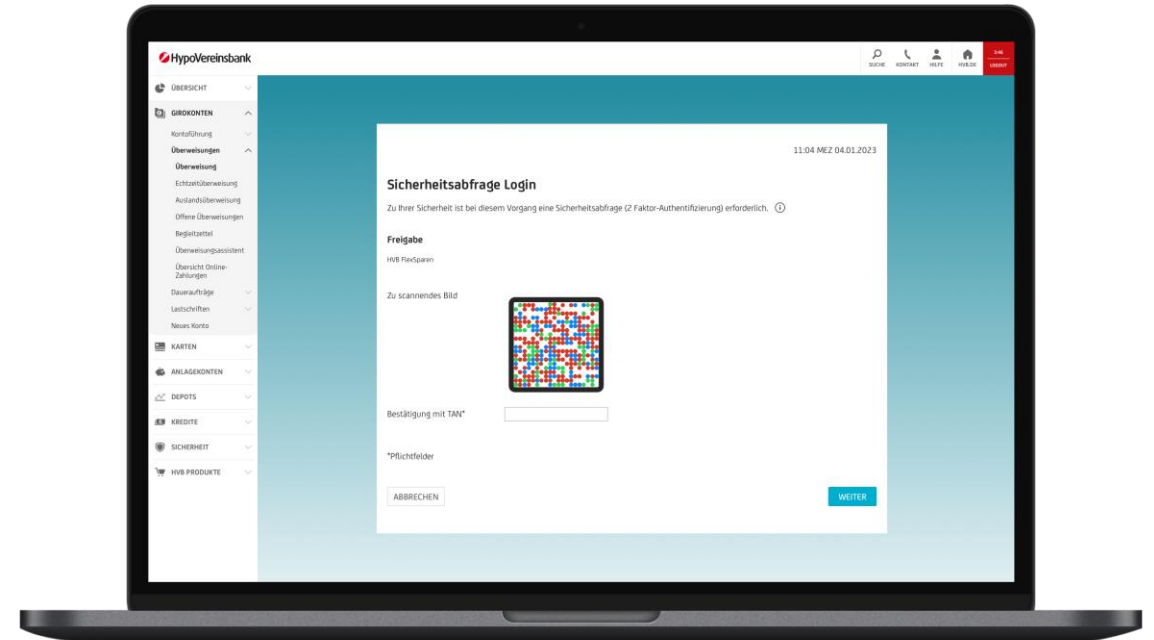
HypoVereinsbank

SUCHE KONTAKT HILFE HVB.DE

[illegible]
LOGOUT

ÜBERSICHT
GIROKONTEN
Kontoführung
Überweisungen
Überweisung
Echtzeitüberweisung
Auslandsüberweisung
Offene Überweisungen
Begleitzettel
Überweisungsassistent
Übersicht Online-Zahlungen
Daueraufträge
Lastschriften
Neues Konto
KARTEN
ANLAGEKONTEN
DEPOTS
KREDITE
SICHERHEIT
HVB PRODUKTE

11:04 MEZ 04.01.2023

Sicherheitsabfrage Login

Zu Ihrer Sicherheit ist bei diesem Vorgang eine Sicherheitsabfrage (2 Faktor-Authentifizierung) erforderlich.

Freigabe

HVB FlexSparen

Zu scannendes Bild

Bestätigung mit TAN*

*Pflichtfelder

ABBRECHEN

WEITER